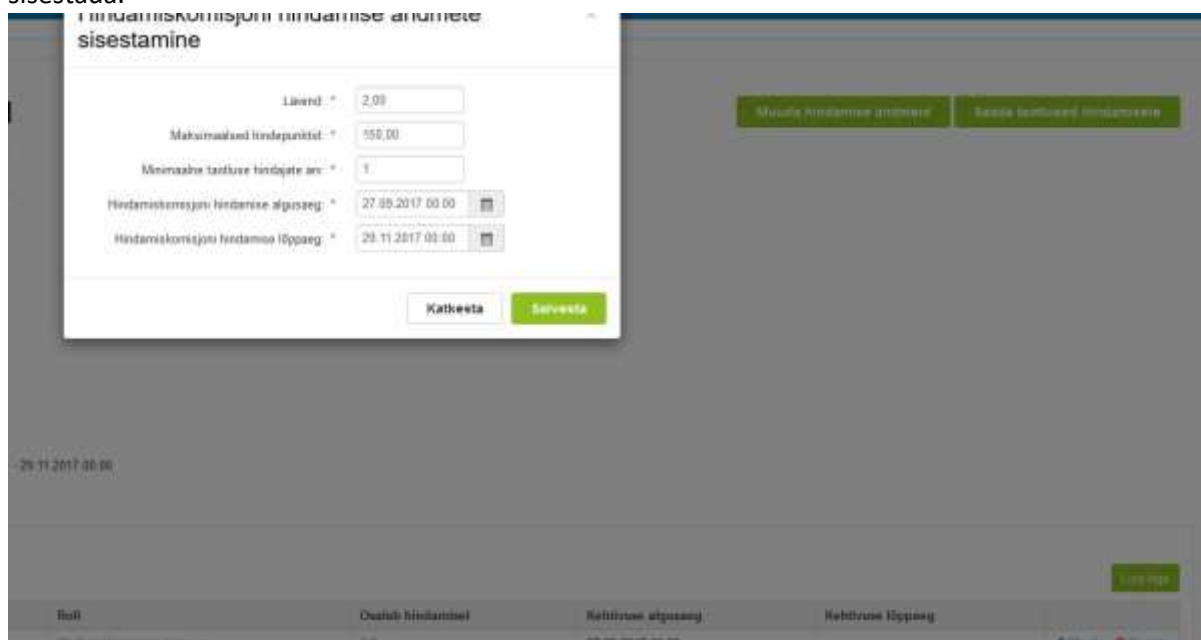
sisestada.

Hindamiskomisjoni hindamise andmete sisestamine

Lävend: * 2,00

Maksimaalsed hindepunktid: * 150,00

Minimaalne taotluse hindajate arv: * 1

Hindamiskomisjoni hindamise algusaeg: * 27.05.2017 00:00

Hindamiskomisjoni hindamise lõppaeg: * 29.11.2017 00:00

Katkesta Salvesta

Muuda hindamise andmeid Saada taotlused hindamisele

- 29.11.2017 00:00

Lisa liige

| Roll | Osaleb hindamisel | Kehtivuse algusaeg | Kehtivuse lõppaeg |
|---|---|---|---|